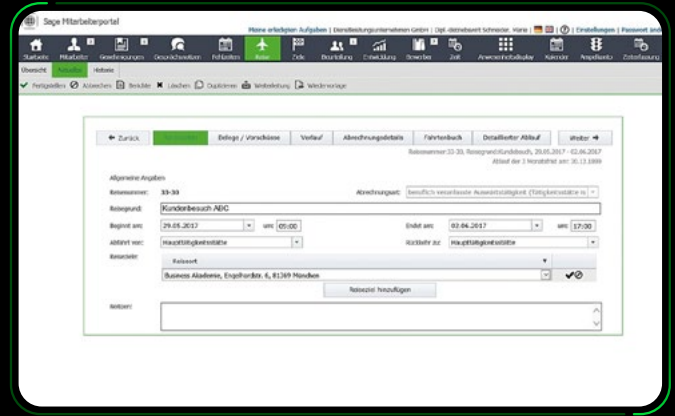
Sage Mitarbeiterportal

Meine erledigten Aufgaben | Dienstleistungsunternehmen GmbH | Dipl.-Betriebswirt Schneider, Hans | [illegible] | Einstellungen | Passwort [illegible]

Startseite Mitarbeiter Gesellschaften Geschäftsreisen Fehlzeiten Reise Ziele Beurteilung Entwicklung Bewerber Zeit Anwesenheitskalender Kalender Ampelliste Zeiterfassung

Übersicht Aktuelles Historie

Fertigstellen Abbrechen Bearbeiten Löschen Duplizieren Weiterleitung Wiedervorlage

← Zurück | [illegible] | Belege / Vorschüsse | Verlauf | Abrechnungsdetails | Fahrtenbuch | Detaillierter Ablauf | Weiter →

Reisenummer:33-33, Reisegrund:Kundenbesuch, 29.05.2017 - 02.06.2017
Ablauf der 3 Monatsfrist am: 30.11.1899

Allgemeine Angaben

Reisenummer: 33-33
Abrechnungsart: Beruflich veranlasste Auswärtstätigkeit (Tätigkeitsstätte is
Reisegrund: Kundenbesuch ABC
Beginnt am: 29.05.2017 um: 05:00
Endet am: 02.06.2017 um: 17:00
Abfahrt von: Haupttätigkeitsstätte
Rückfahrt zu: Haupttätigkeitsstätte
Reiseziele: Reiseort
Business Akademie, Engelhardstr. 6, 81369 München
Reiseziel hinzufügen
Notizen: